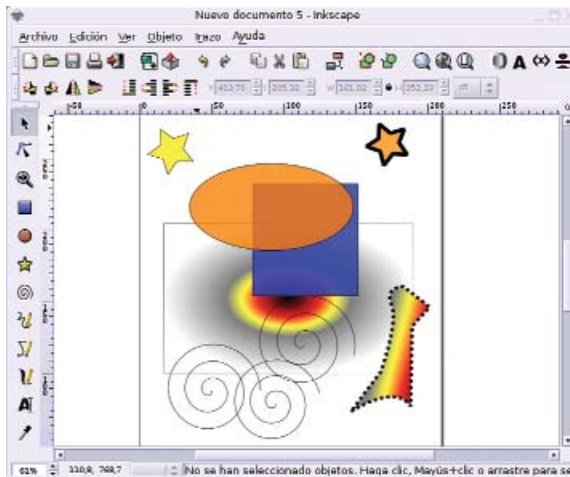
Nuevo documento 5 - Inkscape

Archivo Edición Ver Objeto Trazo Ayuda

X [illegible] Y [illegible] W 101,02 H 252,22 pt

|50 |0 |50 |100 |150 |200 |250

61% 330,8, 268,7 No se han seleccionado objetos. Haga clic, Mayús+clic o arrastre para se